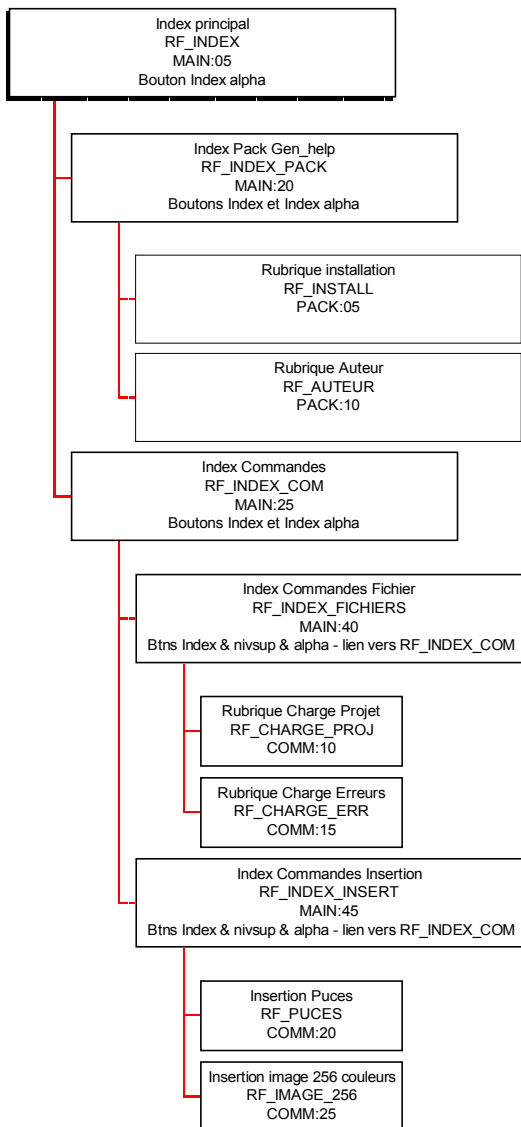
Index principal
RF_INDEX
MAIN:05
Bouton Index alpha

Index Pack Gen_help
RF_INDEX_PACK
MAIN:20
Boutons Index et Index alpha

Rubrique installation
RF_INSTALL
PACK:05

Rubrique Auteur
RF_AUTEUR
PACK:10

Index Commandes
RF_INDEX_COM
MAIN:25
Boutons Index et Index alpha

Index Commandes Fichier
RF_INDEX_FICHIERS
MAIN:40
Btns Index & nivsup & alpha - lien vers RF_INDEX_COM

Rubrique Charge Projet
RF_CHARGE_PROJ
COMM:10

Rubrique Charge Erreurs
RF_CHARGE_ERR
COMM:15

Index Commandes Insertion
RF_INDEX_INSERT
MAIN:45
Btns Index & nivsup & alpha - lien vers RF_INDEX_COM

Insertion Puces
RF_PUCES
COMM:20

Insertion image 256 couleurs
RF_IMAGE_256
COMM:25